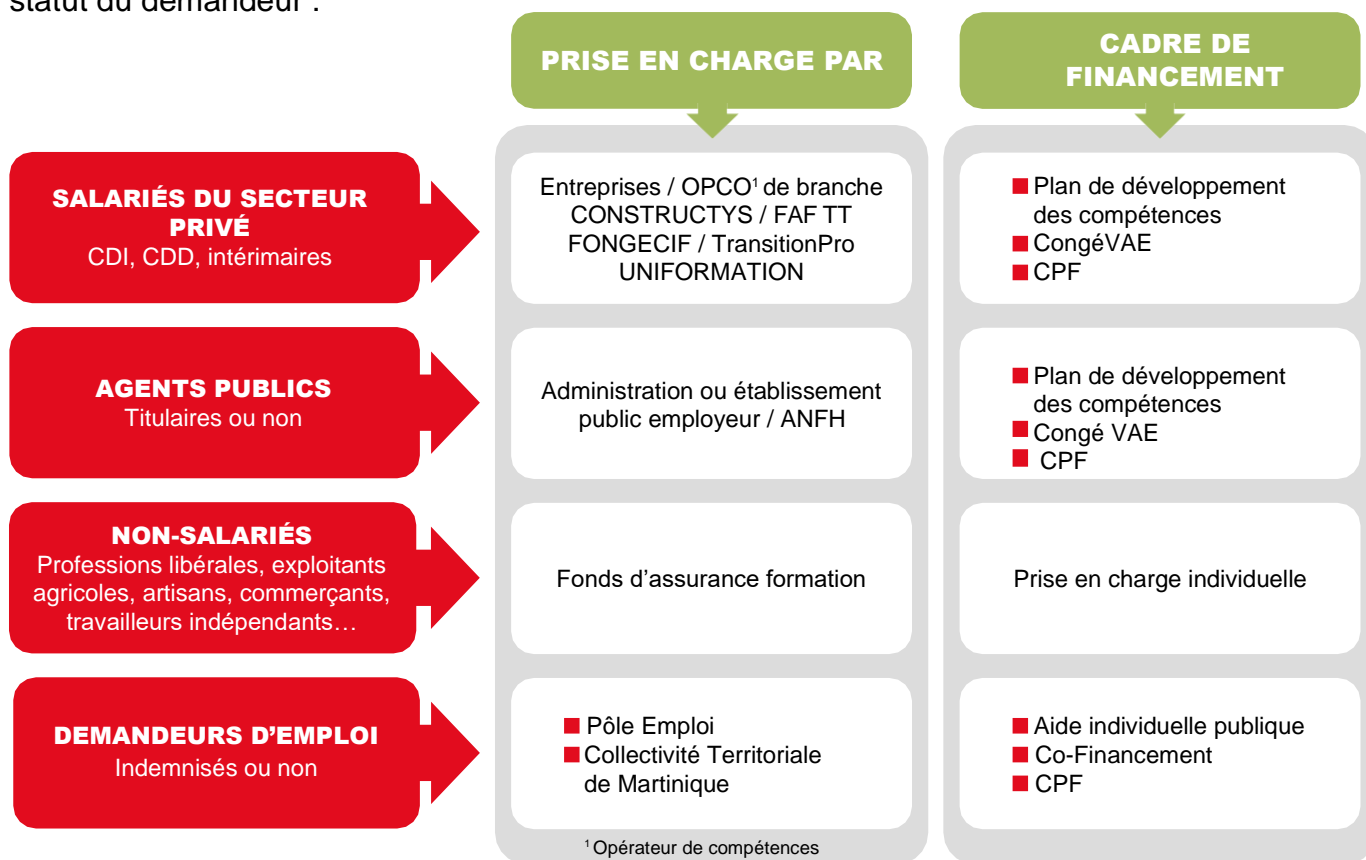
statut du demandeur :

PRISE EN CHARGE PAR

CADRE DE FINANCEMENT

SALARIÉS DU SECTEUR PRIVÉ
CDI, CDD, intérimaires

Entreprises / OPCO$^1$ de branche
CONSTRUCTYS / FAF TT
FONGECIF / TransitionPro
UNIFORMATION

■ Plan de développement des compétences
■ CongéVAE
■ CPF

AGENTS PUBLICS
Titulaires ou non

Administration ou établissement public employeur / ANFH

■ Plan de développement des compétences
■ Congé VAE
■ CPF

NON-SALARIÉS
Professions libérales, exploitants agricoles, artisans, commerçants, travailleurs indépendants…

Fonds d'assurance formation

Prise en charge individuelle

DEMANDEURS D'EMPLOI
Indemnisés ou non

■ Pôle Emploi
■ Collectivité Territoriale de Martinique

■ Aide individuelle publique
■ Co-Financement
■ CPF

$^1$ Opérateur de compétences